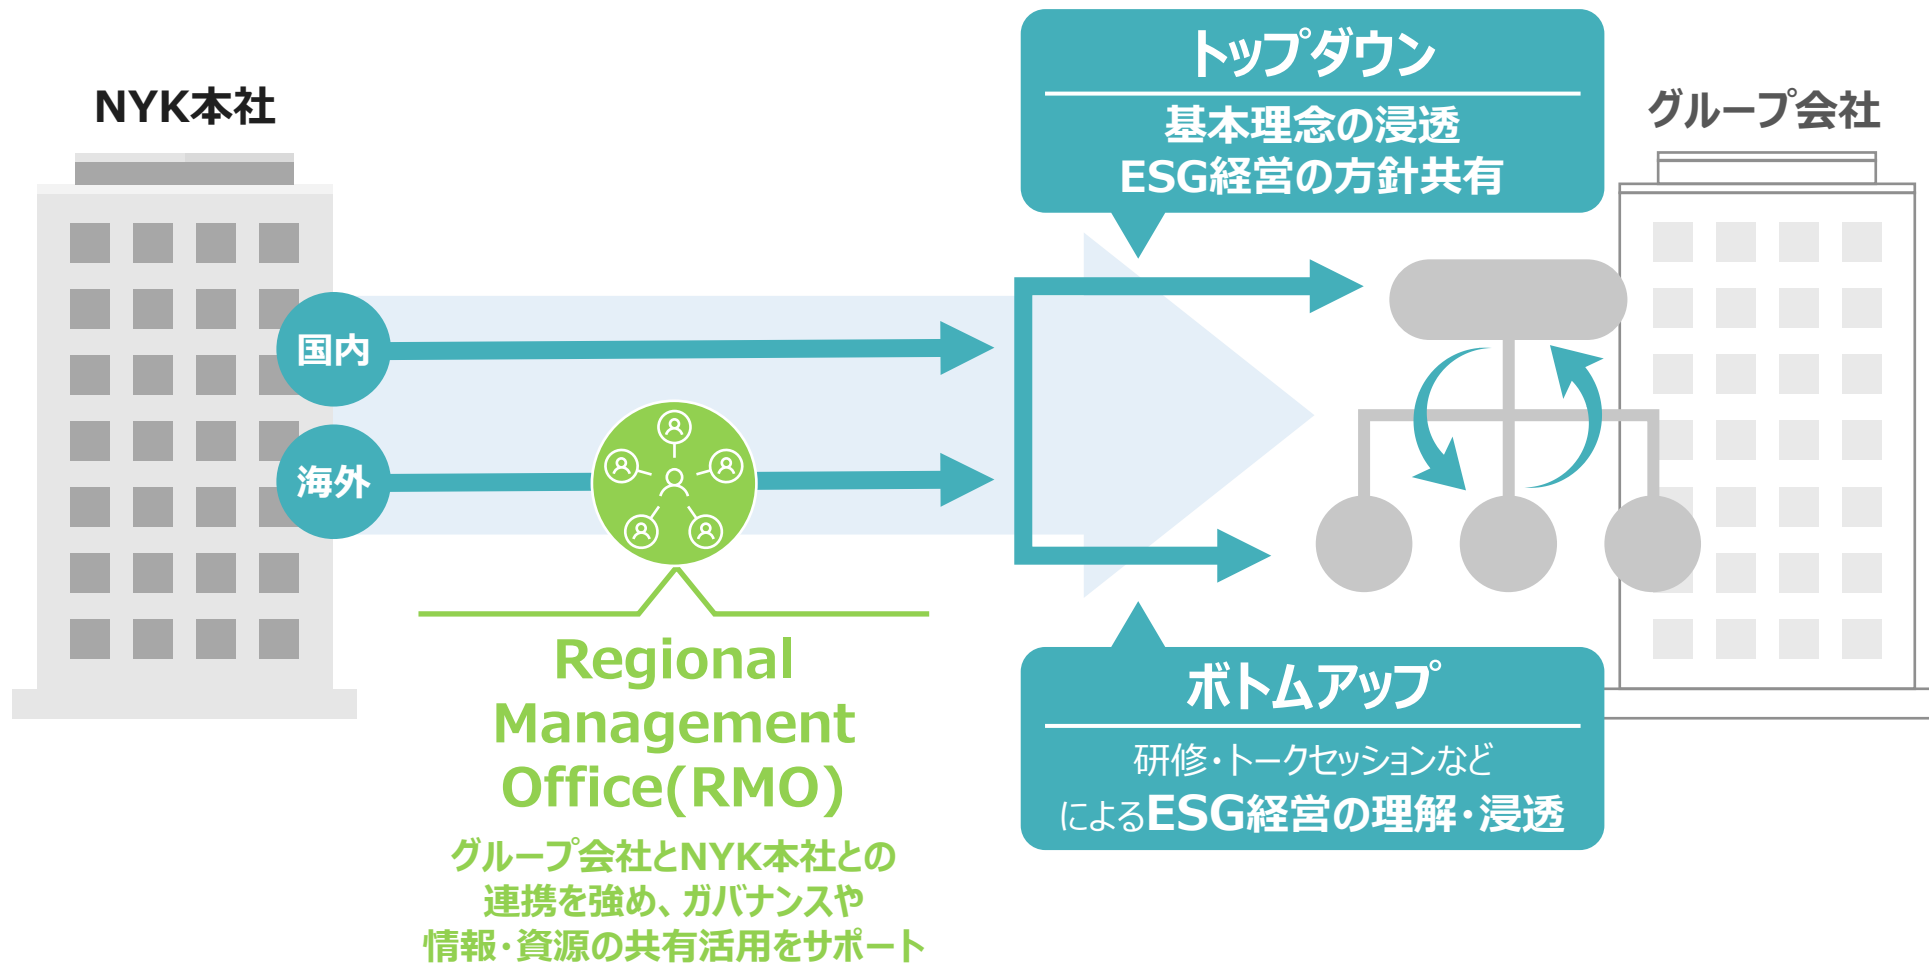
NYK本社

国内

海外

Regional Management Office(RMO)

グループ会社とNYK本社との連携を強め、ガバナンスや情報・資源の共有活用をサポート

トップダウン

基本理念の浸透
ESG経営の方針共有

グループ会社

ボトムアップ

研修・トークセッションなど
によるESG経営の理解・浸透